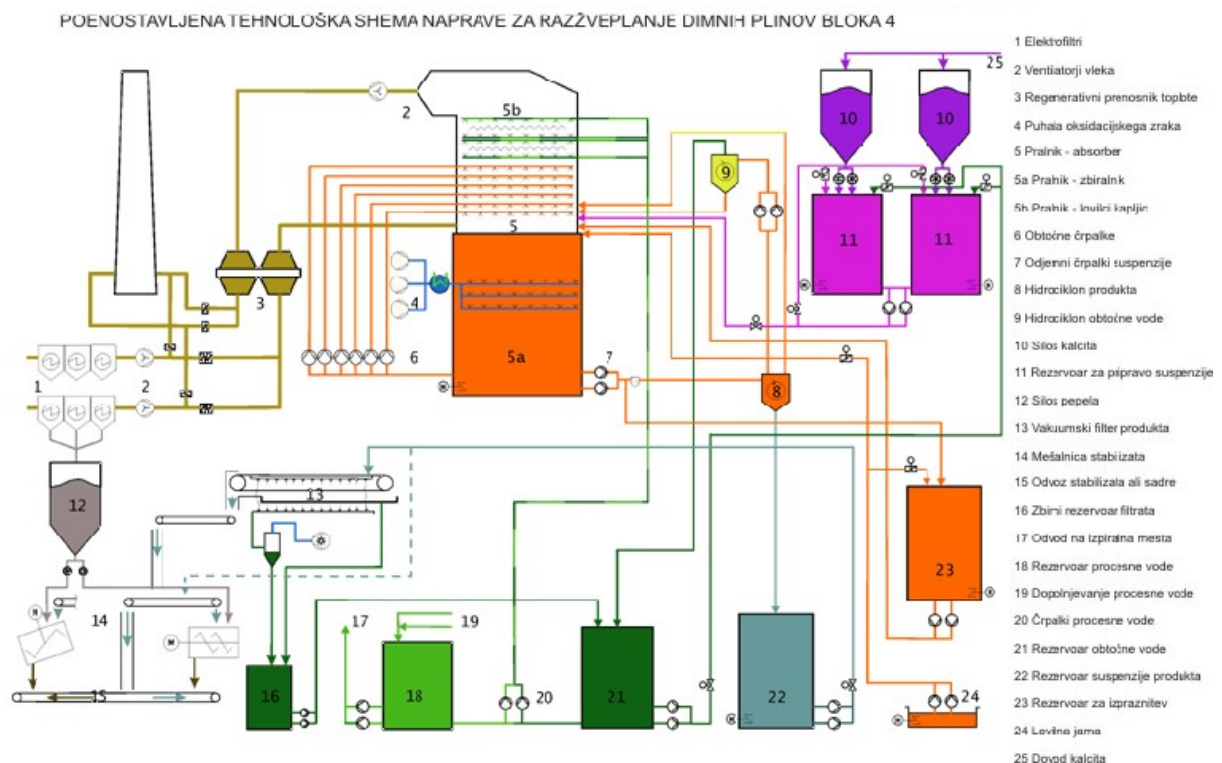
POENOSTAVLJENA TEHNOLOŠKA SHEMA NAPRAVE ZA RAZŽVEPLANJE DIMNIH PLINOV BLOKA 4

1 Elektrofiltri
2 Ventilatorji vleka
3 Regenerativni prenosnik toplote
4 Puhala oksidacijskega zraka
5 Pralnik - absorber
5a Pralnik - zbiralnik
5b Pralnik - lovilci kapljic
6 Obtočne črpalke
7 Odjemni črpalki suspenzije
8 Hidrociklon produkta
9 Hidrociklon obtočne vode
10 Silos kalcita
11 Rezervoar za pripravo suspenzije
12 Silos pepela
13 Vakuumski filter produkta
14 Mešalnica stabilizata
15 Odvoz stabilizata ali sadre
16 Zbirni rezervoar filtrata
17 Odvod na izpiralna mesta
18 Rezervoar procesne vode
19 Dopolnjevanje procesne vode
20 Črpalki procesne vode
21 Rezervoar obtočne vode
22 Rezervoar suspenzije produkta
23 Rezervoar za izpraznitev
24 Lovilna jama
25 Dovod kalcita

25
10
10
9
11
11
2
5b
5
3
4
1
2
6
5a
7
8
12
13
14
15
16
17
18
19
20
21
22
23
24
M
M